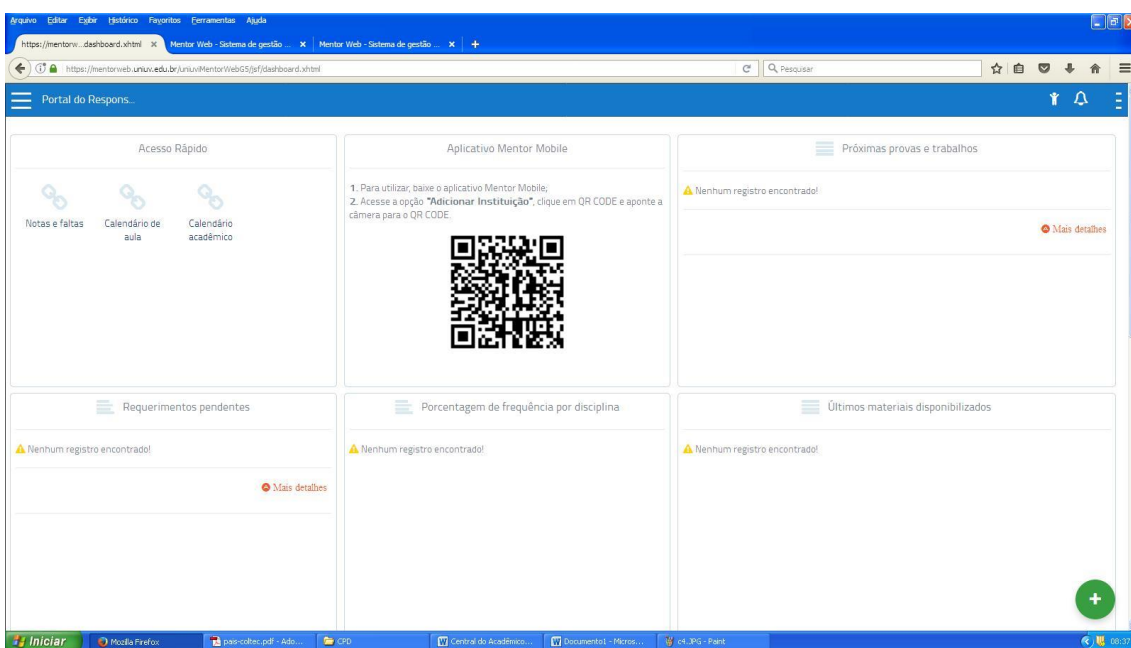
Arquivo Editar Exibir Histórico Favoritos Ferramentas Ajuda

https://mentorw...dashboard.xhtml × Mentor Web - Sistema de gestão ... × Mentor Web - Sistema de gestão ... × +

https://mentorweb.uniuv.edu.br/uniuviMentorWebGS/jsf/dashboard.xhtml

Pesquisar

Portal do Respons...

Acesso Rápido

Notas e faltas

Calendário de aula

Calendário acadêmico

Aplicativo Mentor Mobile

1. Para utilizar, baixe o aplicativo Mentor Mobile;
2. Acesse a opção **"Adicionar Instituição"**, clique em QR CODE e aponte a câmera para o QR CODE.

Próximas provas e trabalhos

Nenhum registro encontrado!

Mais detalhes

Requerimentos pendentes

Nenhum registro encontrado!

Mais detalhes

Porcentagem de frequência por disciplina

Nenhum registro encontrado!

Últimos materiais disponibilizados

Nenhum registro encontrado!

+

Iniciar

Mozilla Firefox

pais-coltec.pdf - Ado...

CPD

Central do Acadêmico...

Documento1 - Micros...

c4.JPG - Paint

08:37